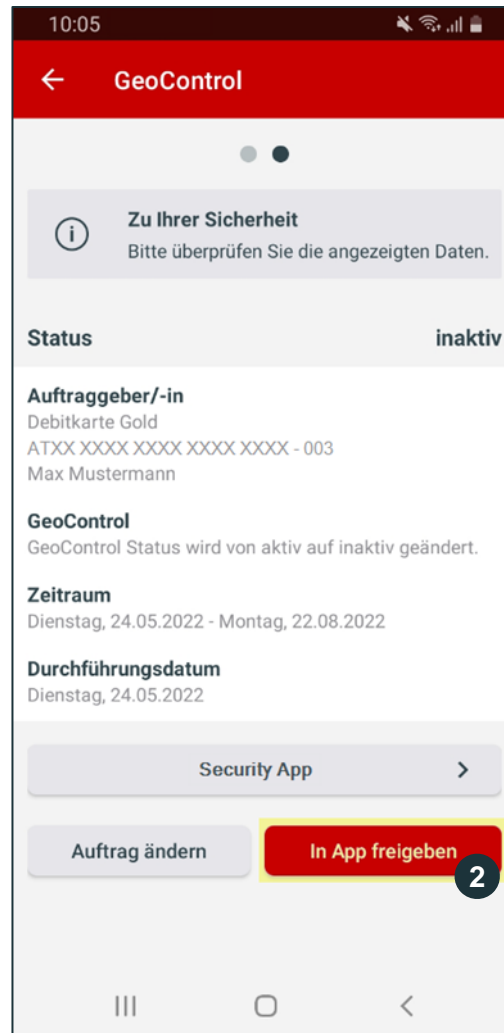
10:05

GeoControl

Zu Ihrer Sicherheit
Bitte überprüfen Sie die angezeigten Daten.

Status inaktiv

Auftraggeber/-in
Debitkarte Gold
ATXX XXXX XXXX XXXX XXXX - 003
Max Mustermann

GeoControl
GeoControl Status wird von aktiv auf inaktiv geändert.

Zeitraum
Dienstag, 24.05.2022 - Montag, 22.08.2022

Durchführungsdatum
Dienstag, 24.05.2022

Security App

Auftrag ändern

In App freigeben

2